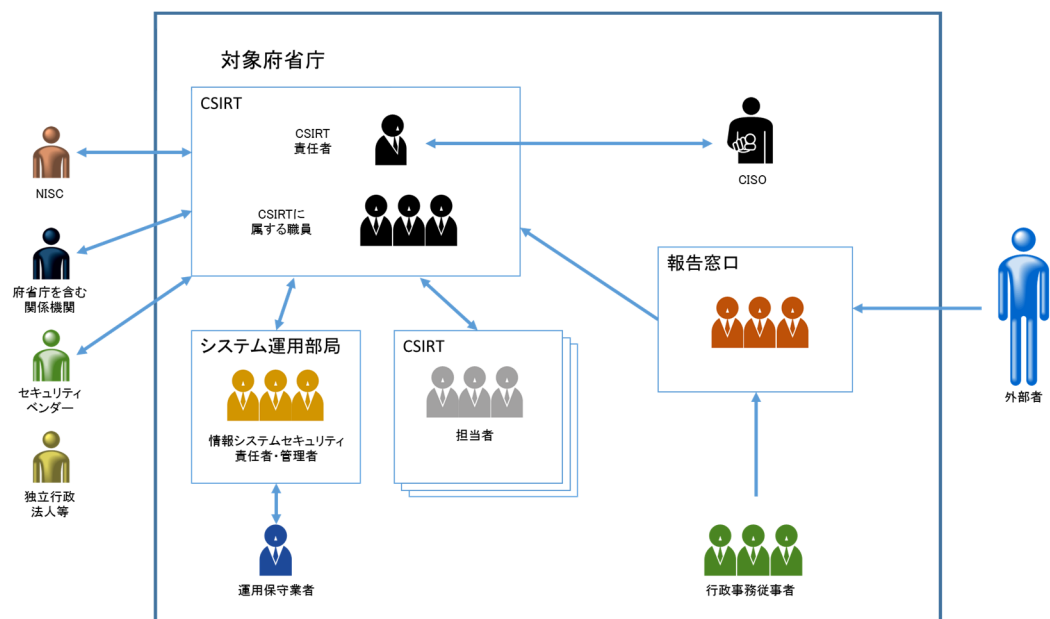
対象府省庁

CSIRT

CSIRT
責任者

CSIRTに
属する職員

CISO

NISC

府省庁を含む
関係機関

セキュリティ
ベンダー

独立行政
法人等

報告窓口

外部者

システム運用部局

情報システムセキュリティ
責任者・管理者

CSIRT

担当者

運用保守業者

行政事務従事者